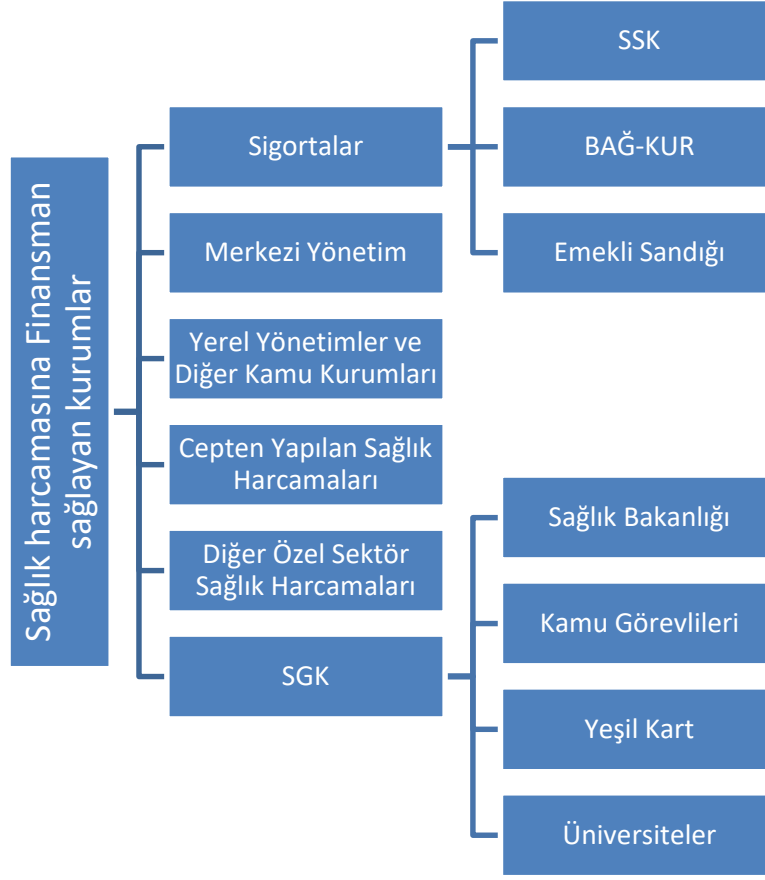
Sağlık harcamasına Finansman sağlayan kurumlar

Sigortalar

SSK

BAĞ-KUR

Emekli Sandığı

Merkezi Yönetim

Yerel Yönetimler ve Diğer Kamu Kurumları

Cepten Yapılan Sağlık Harcamaları

Diğer Özel Sektör Sağlık Harcamaları

SGK

Sağlık Bakanlığı

Kamu Görevlileri

Yeşil Kart

Üniversiteler